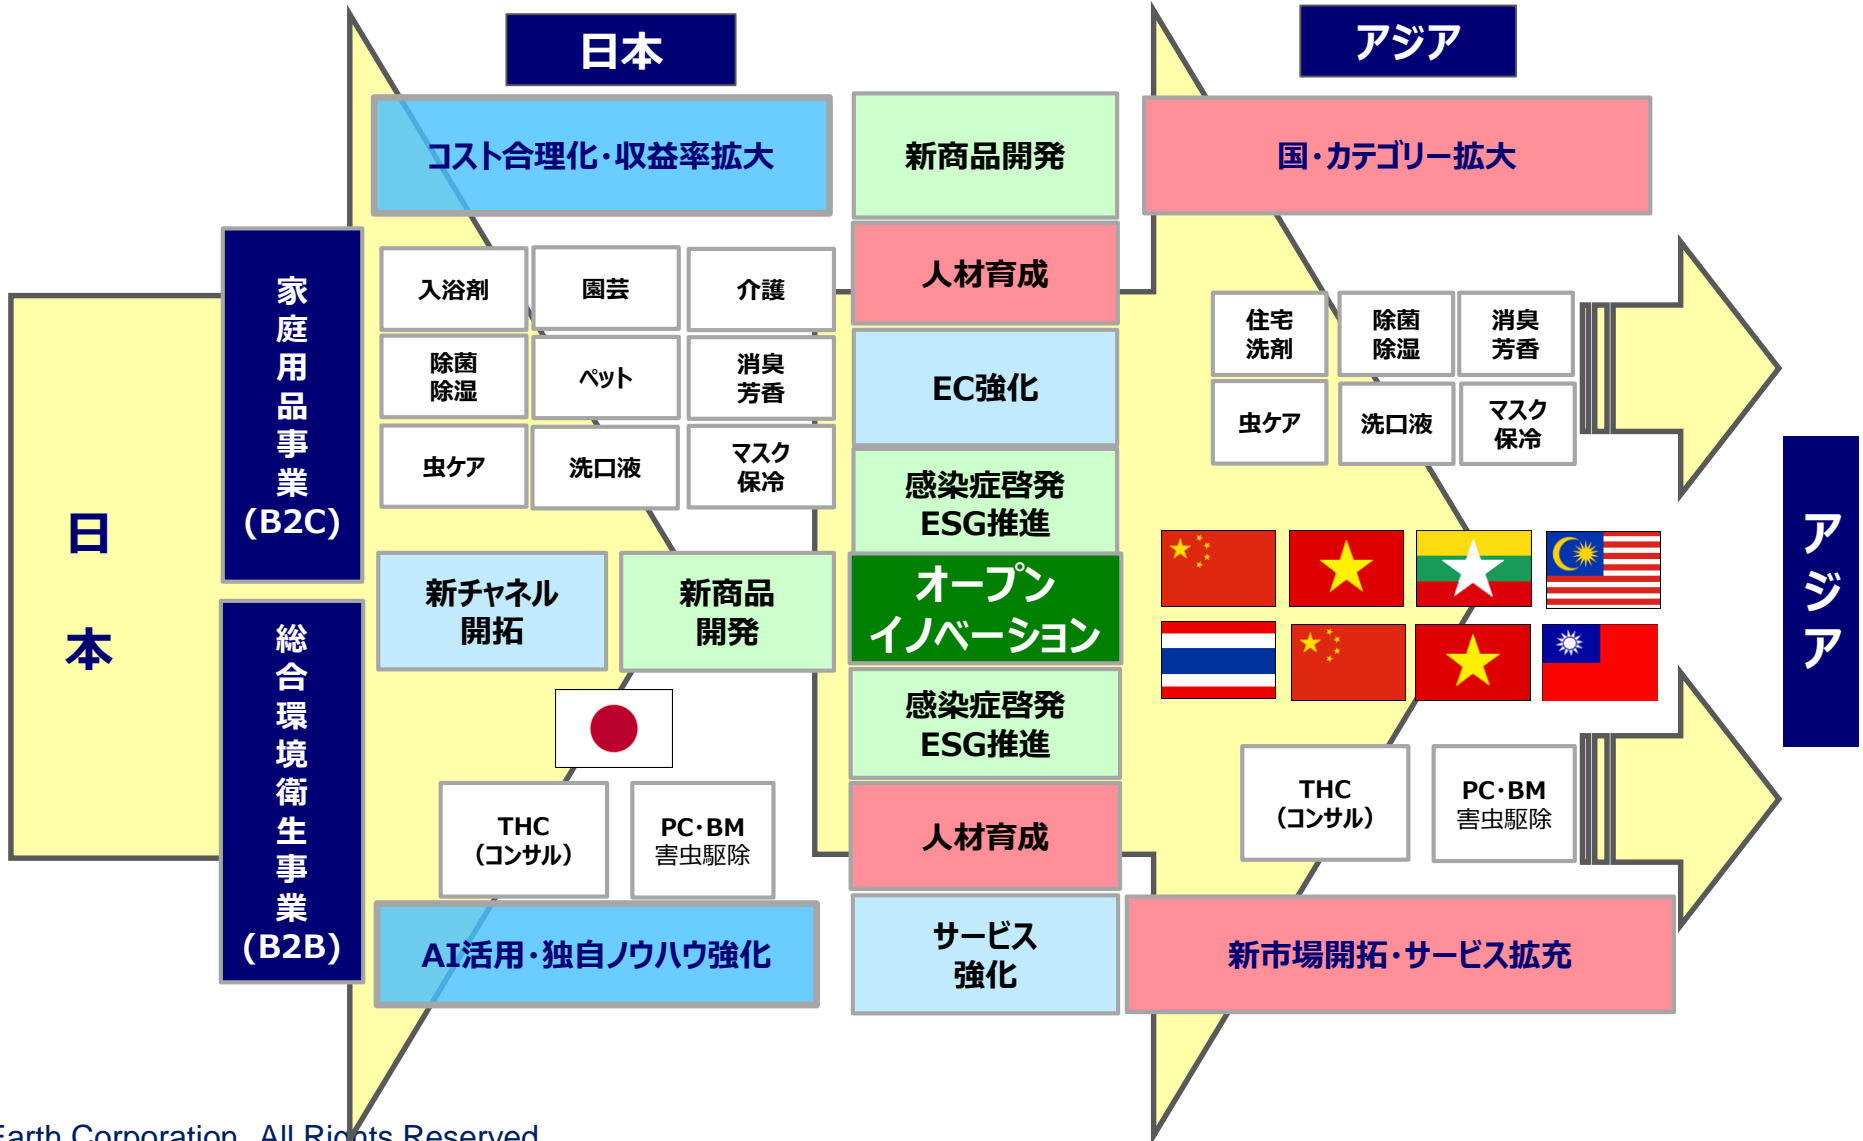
日本

コスト合理化・収益率拡大

新商品開発

アジア

国・カテゴリー拡大

人材育成

日
本

家
庭
用
品
事
業
(B2C)

入浴剤 | 園芸 | 介護

除菌
除湿 | ペット | 消臭
芳香

虫ケア | 洗口液 | マスク
保冷

EC強化

住宅
洗剤 | 除菌
除湿 | 消臭
芳香

虫ケア | 洗口液 | マスク
保冷

感染症啓発
ESG推進

新チャネル
開拓

新商品
開発

オープン
イノベーション

アジア

総
合
環
境
衛
生
事
業
(B2B)

感染症啓発
ESG推進

THC
(コンサル)

PC・BM
害虫駆除

人材育成

THC
(コンサル)

PC・BM
害虫駆除

AI活用・独自ノウハウ強化

サービス
強化

新市場開拓・サービス拡充

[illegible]arth Corporation. All Ri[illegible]ts Reserved.